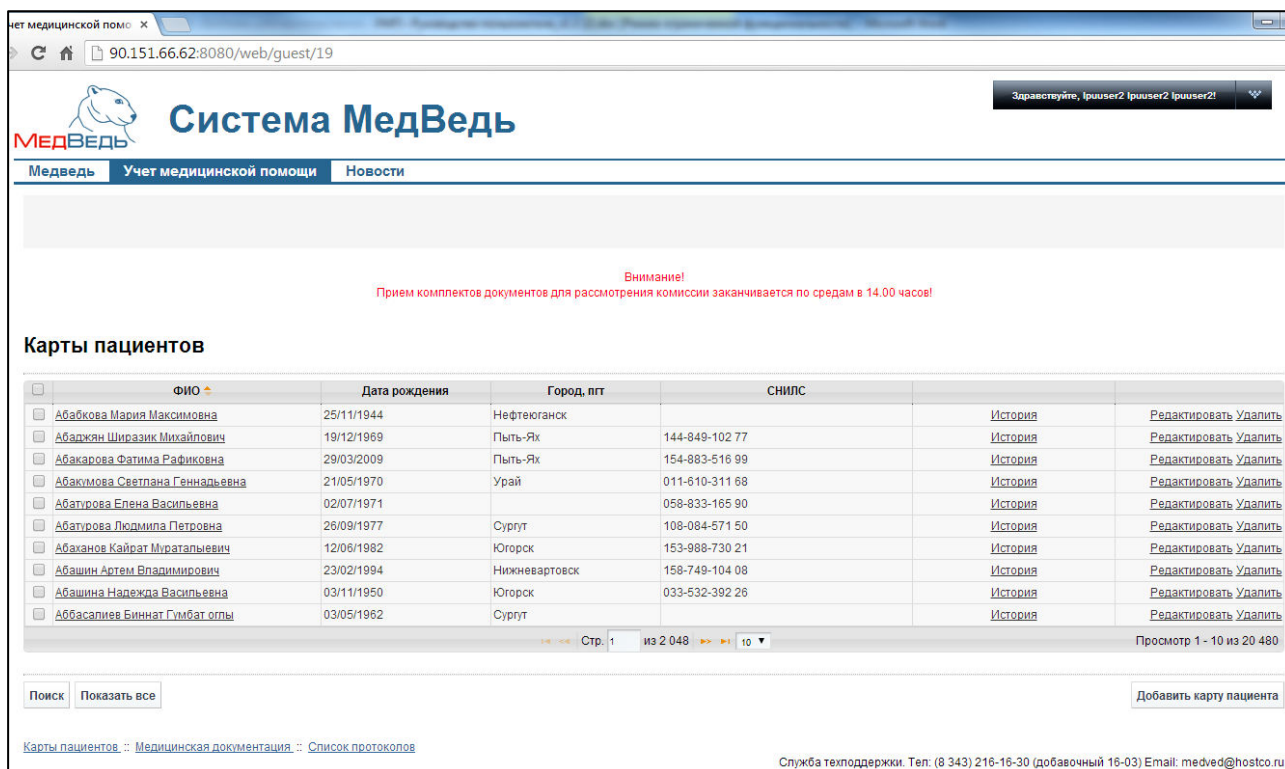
чет медицинской помо ×

90.151.66.62:8080/web/guest/19

МедВедь

Система МедВедь

Здравствуйте, lpuuser2 lpuuser2 lpuuser2!

Медведь | Учет медицинской помощи | Новости

Внимание!
Прием комплектов документов для рассмотрения комиссии заканчивается по средам в 14.00 часов!

Карты пациентов

| | ФИО | Дата рождения | Город, пгт | СНИЛС | | |
|---|---|---|---|---|---|---|
| | Абабкова Мария Максимовна | 25/11/1944 | Нефтеюганск | | История | Редактировать Удалить |
| | Абаджян Ширазик Михайлович | 19/12/1969 | Пыть-Ях | 144-849-102 77 | История | Редактировать Удалить |
| | Абакарова Фатима Рафиковна | 29/03/2009 | Пыть-Ях | 154-883-516 99 | История | Редактировать Удалить |
| | Абакумова Светлана Геннадьевна | 21/05/1970 | Урай | 011-610-311 68 | История | Редактировать Удалить |
| | Абатурова Елена Васильевна | 02/07/1971 | | 058-833-165 90 | История | Редактировать Удалить |
| | Абатурова Людмила Петровна | 26/09/1977 | Сургут | 108-084-571 50 | История | Редактировать Удалить |
| | Абаханов Кайрат Мураталыевич | 12/06/1982 | Югорск | 153-988-730 21 | История | Редактировать Удалить |
| | Абашин Артем Владимирович | 23/02/1994 | Нижневартовск | 158-749-104 08 | История | Редактировать Удалить |
| | Абашина Надежда Васильевна | 03/11/1950 | Югорск | 033-532-392 26 | История | Редактировать Удалить |
| | Аббасалиев Биннат Гумбат оглы | 03/05/1962 | Сургут | | История | Редактировать Удалить |

Стр. 1 из 2 048 10 ▼ Просмотр 1 - 10 из 20 480

Поиск | Показать все | Добавить карту пациента

Карты пациентов :: Медицинская документация :: Список протоколов

Служба техподдержки. Тел: (8 343) 216-16-30 (добавочный 16-03) Email: medved@hostco.ru